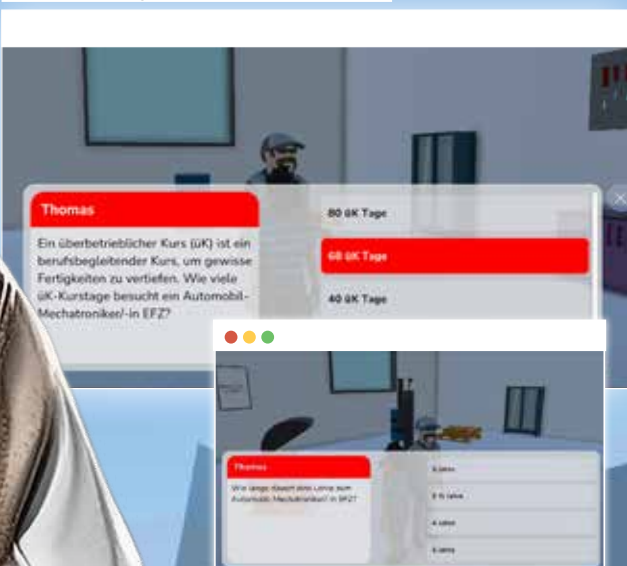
Thomas

Ein überbetrieblicher Kurs (üK) ist ein berufsbegleitender Kurs, um gewisse Fertigkeiten zu vertiefen. Wie viele üK-Kurstage besucht ein Automobil-Mechatroniker/-in EFZ?

80 üK Tage

60 üK Tage

40 üK Tage

Thomas

Wie lange dauert eine Lehre zum Automobil-Mechatroniker/-in EFZ?

3 Jahre

3.5 Jahre

4 Jahre

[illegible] Jahre